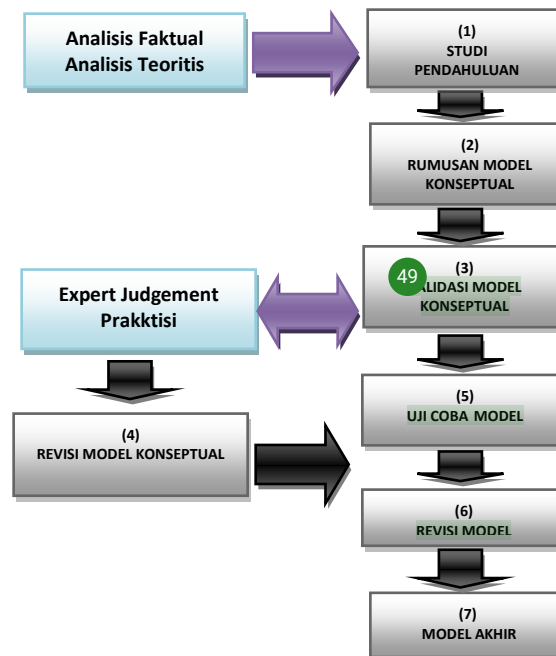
Analisis Faktual
Analisis Teoritis

(1)
STUDI
PENDAHULUAN

(2)
RUMUSAN MODEL
KONSEPTUAL

Expert Judgement
Prakktisi

49

(3)
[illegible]LIDASI MODEL
KONSEPTUAL

(4)
REVISI MODEL KONSEPTUAL

(5)
UJI COBA MODEL

(6)
REVISI MODEL

(7)
MODEL AKHIR